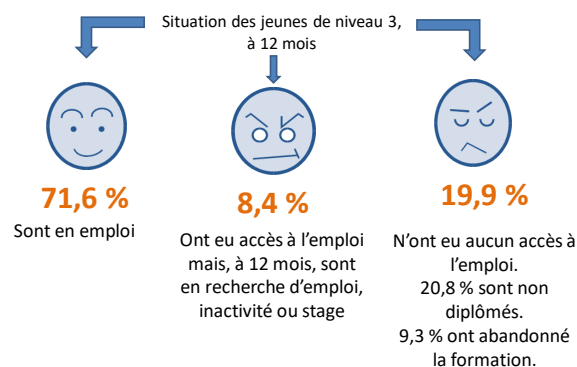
Situation des jeunes de niveau 3, à 12 mois

71,6 %
Sont en emploi

8,4 %
Ont eu accès à l'emploi mais, à 12 mois, sont en recherche d'emploi, inactivité ou stage

19,9 %
N'ont eu aucun accès à l'emploi.
20,8 % sont non diplômés.
9,3 % ont abandonné la formation.